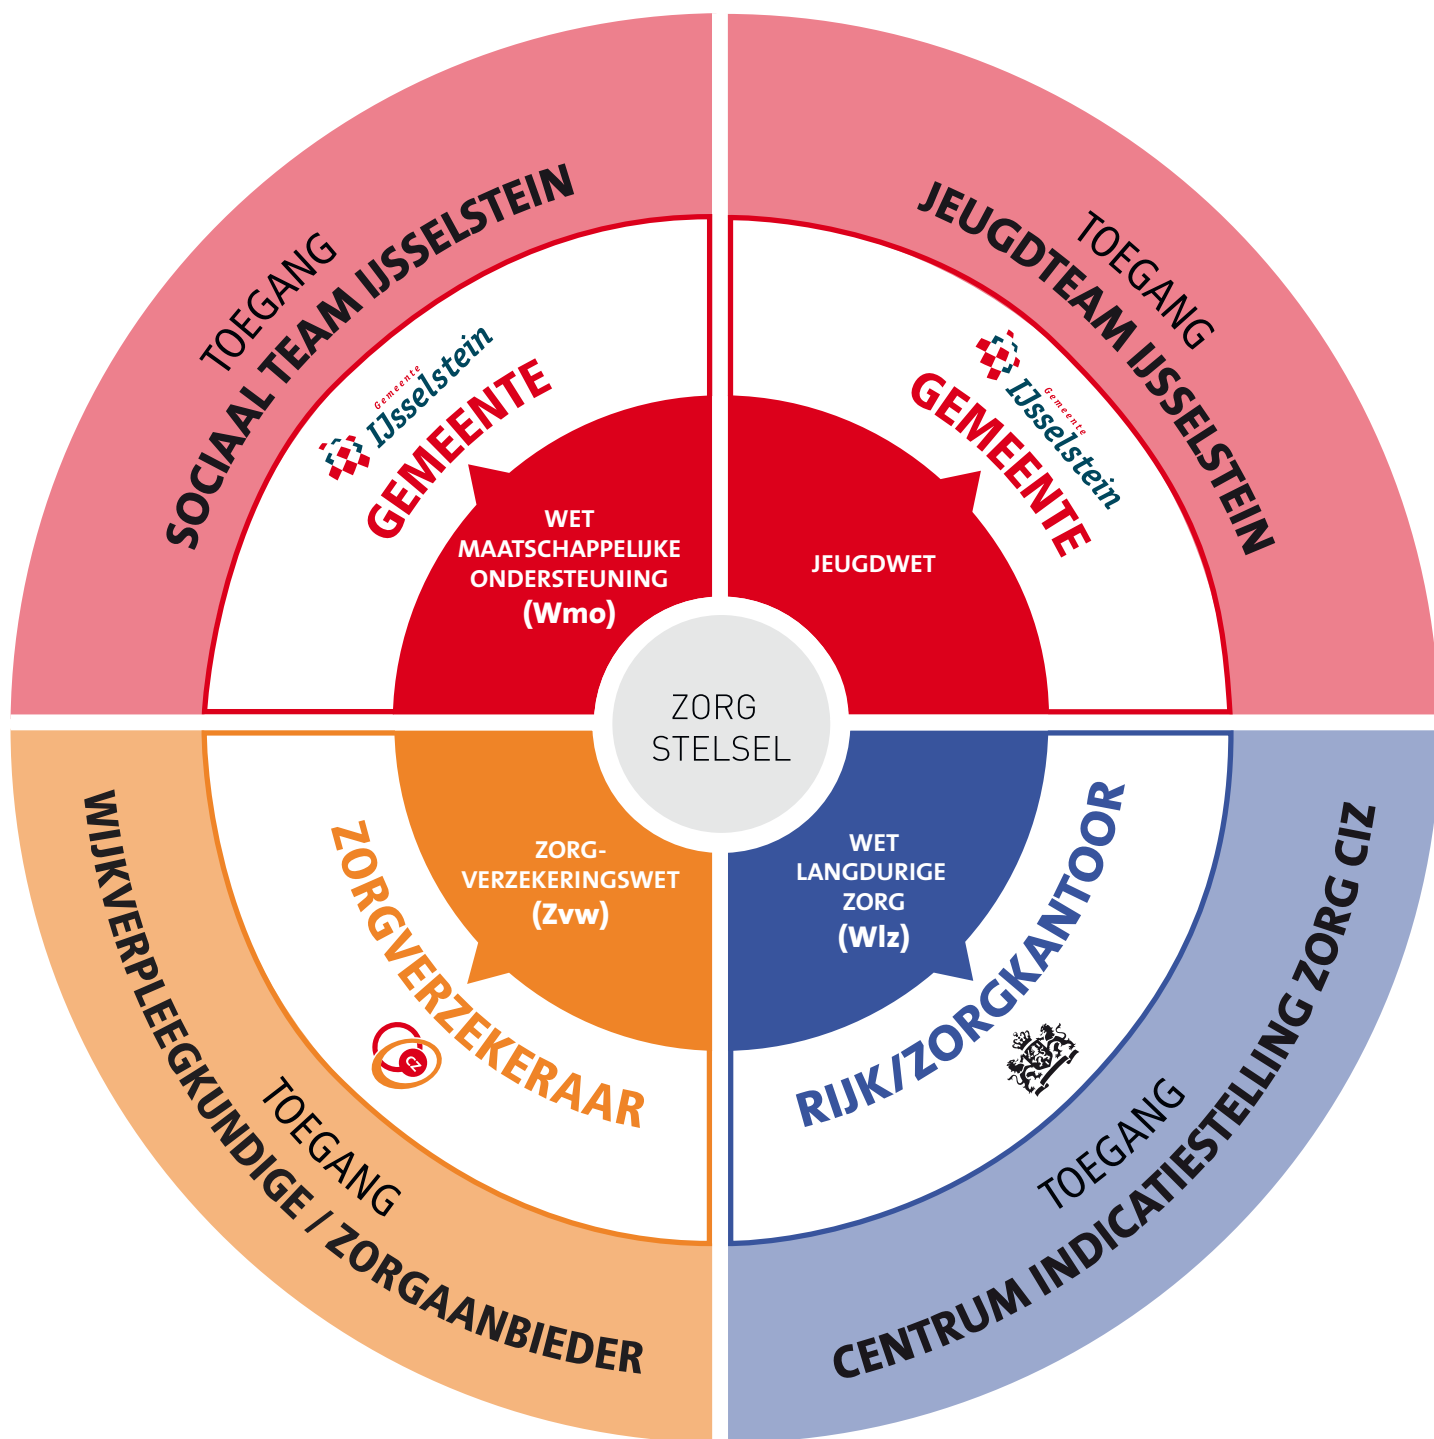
TOEGANG
SOCIAAL TEAM IJSSELSTEIN

Gemeente IJsselstein
GEMEENTE

WET MAATSCHAPPELIJKE ONDERSTEUNING (Wmo)

TOEGANG
JEUGDTEAM IJSSELSTEIN

Gemeente IJsselstein
GEMEENTE

JEUGDWET

ZORG STELSEL

ZORG-VERZEKERINGSWET (Zvw)

ZORGVERZEKERAAR

CZ

TOEGANG
WIJKVERPLEEGKUNDIGE / ZORGAANBIEDER

WET LANGDURIGE ZORG (Wlz)

RIJK/ZORGKANTOOR

TOEGANG
CENTRUM INDICATIESTELLING ZORG CIZ